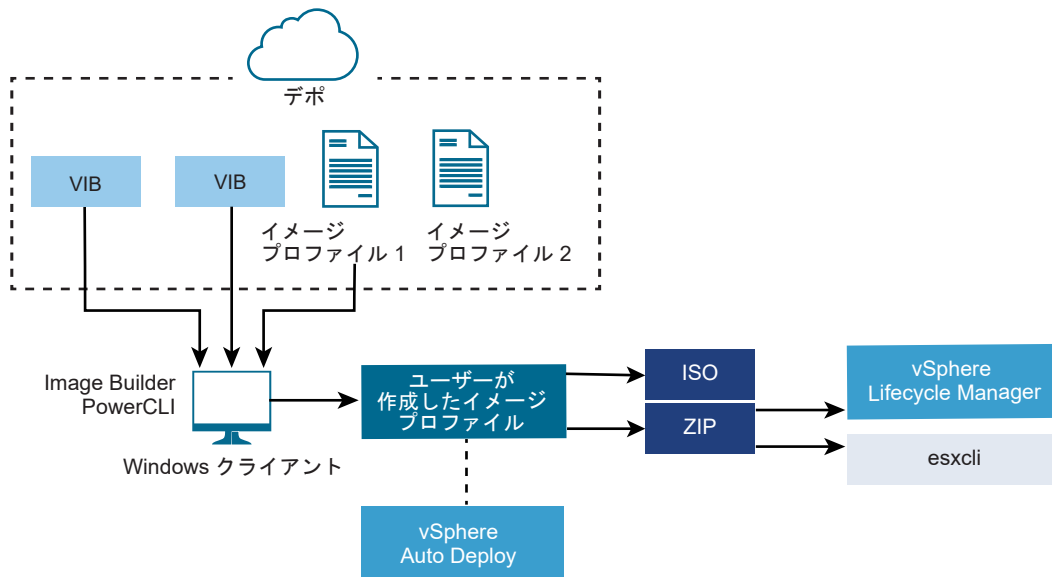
デポ

VIB

VIB

イメージ
プロファイル 1

イメージ
プロファイル 2

Image Builder
PowerCLI

Windows クライアント

ユーザーが
作成したイメージ
プロファイル

vSphere
Auto Deploy

ISO

ZIP

vSphere
Lifecycle Manager

esxcli